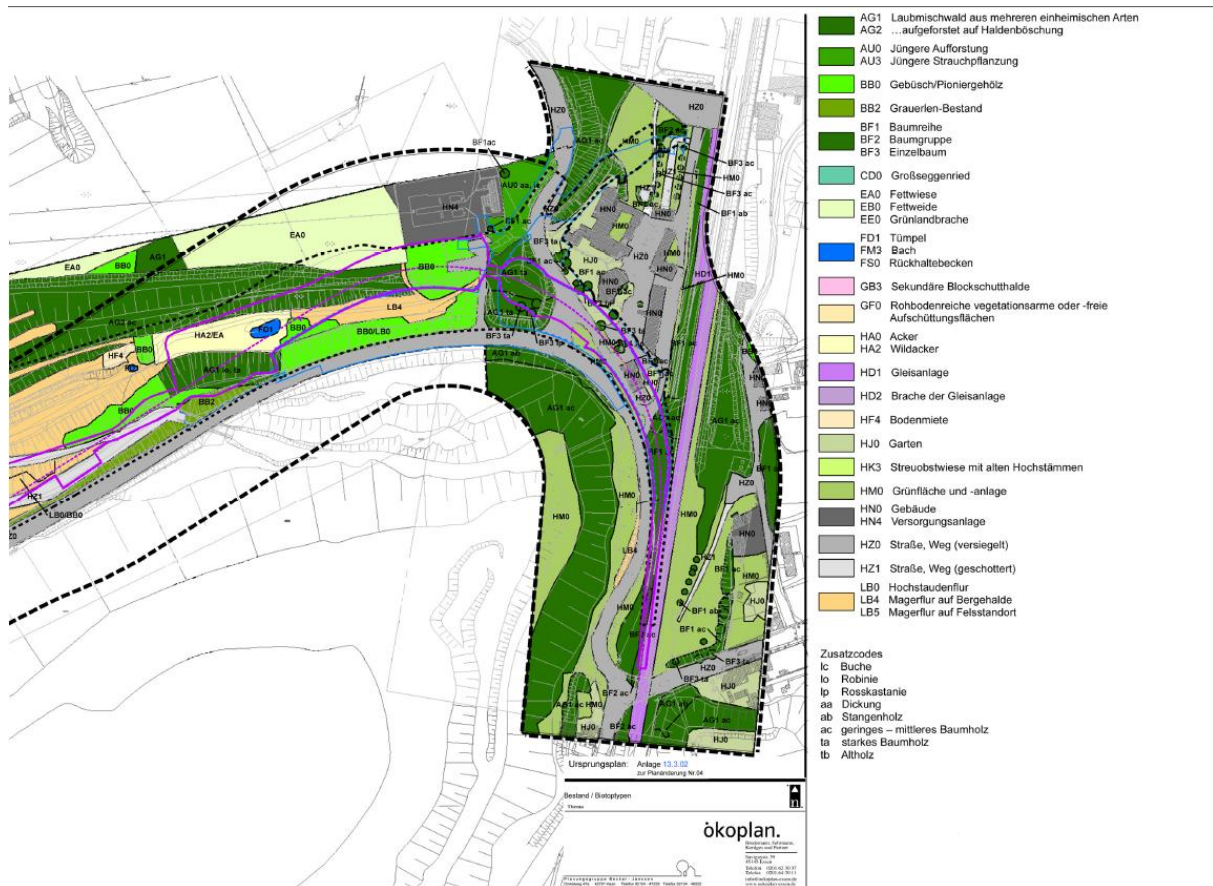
AG1 Laubmischwald aus mehreren einheimischen Arten
AG2 ...aufgeforstet auf Haldenböschung
AU0 Jüngere Aufforstung
AU3 Jüngere Strauchpflanzung
BB0 Gebüsch/Pioniergehölz
BB2 Grauerlen-Bestand
BF1 Baumreihe
BF2 Baumgruppe
BF3 Einzelbaum
CD0 Großseggenried
EA0 Fettwiese
EB0 Fettweide
EE0 Grünlandbrache
FD1 Tümpel
FM3 Bach
FS0 Rückhaltebecken
GB3 Sekundäre Blockschutthalde
GF0 Rohbodenreiche vegetationsarme oder -freie Aufschüttungsflächen
HA0 Acker
HA2 Wildacker
HD1 Gleisanlage
HD2 Brache der Gleisanlage
HF4 Bodenmiete
HJ0 Garten
HK3 Streuobstwiese mit alten Hochstämmen
HM0 Grünfläche und -anlage
HN0 Gebäude
HN4 Versorgungsanlage
HZ0 Straße, Weg (versiegelt)
HZ1 Straße, Weg (geschottert)
LB0 Hochstaudenflur
LB4 Magerflur auf Bergehalde
LB5 Magerflur auf Felsstandort

Zusatzcodes
lc Buche
lo Robinie
lp Rosskastanie
aa Dickung
ab Stangenholz
ac geringes – mittleres Baumholz
ta starkes Baumholz
tb Altholz

HZ0 HZ0 BF1ac AU0 aa, ta HN4 EA0 EA0 BB0 AG1 BB0 LB4 AG2 ac HA2/EA FD1 BB0 BB0/LB0 HF4 BB0 AG1 ac, ta BB0 BB2 HZ1 LB0/BB0 HM0 HN0 HJ0 HD1 HM0 BF3 ac BF3 ac BF1 ab BF3 ta BF3 ta AG1 ac AG1 ac HM0 HM0 LB4 HM0 BF2 ac BF1 ac BF1 ab HZ0 BF3 ta HJ0 HJ0 HJ0 HN0 AG1 ac HZ0 BF2 ac AG1 ac HJ0 BF2 ac AG1 ac HJ0

Ursprungsplan: Anlage 13.3.02 zur Planänderung Nr.04

Bestand / Biotoptypen

ökoplan.